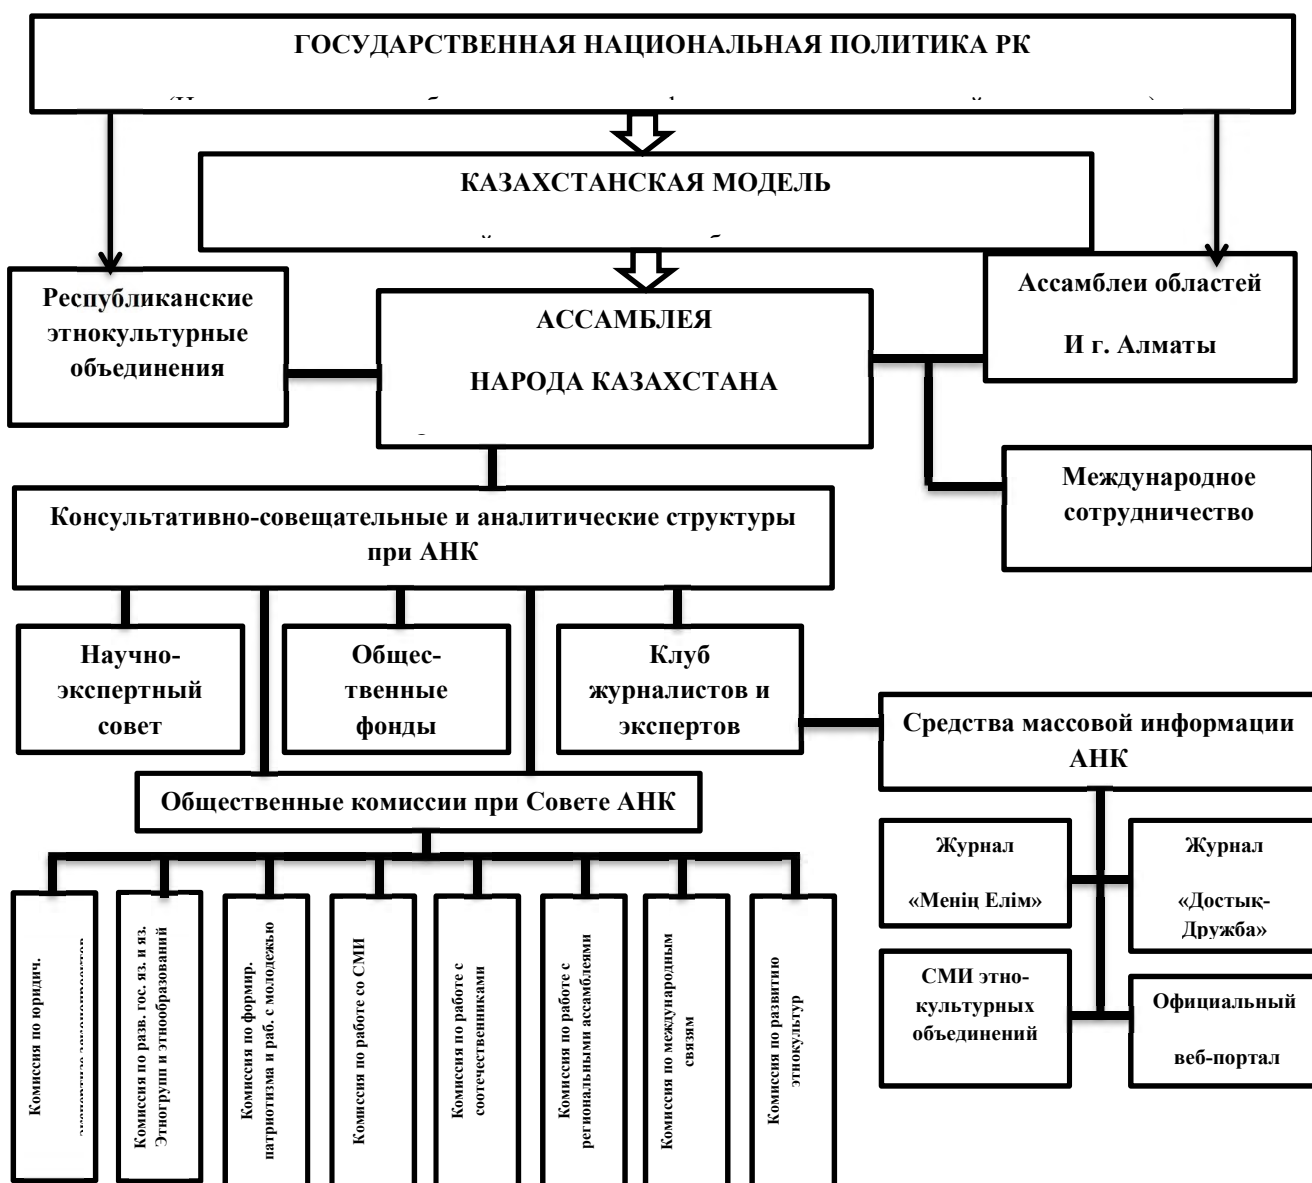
ГОСУДАРСТВЕННАЯ НАЦИОНАЛЬНАЯ ПОЛИТИКА РК

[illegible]

КАЗАХСТАНСКАЯ МОДЕЛЬ

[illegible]

Республиканские этнокультурные объединения

АССАМБЛЕЯ НАРОДА КАЗАХСТАНА

Ассамблеи областей И г. Алматы

Международное сотрудничество

Консультативно-совещательные и аналитические структуры при АНК

Научно-экспертный совет

Общественные фонды

Клуб журналистов и экспертов

Средства массовой информации АНК

Общественные комиссии при Совете АНК

Журнал «Менің Елім»

Журнал «Достық-Дружба»

СМИ этно-культурных объединений

Официальный веб-портал

Комиссия по юридич. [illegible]

Комиссия по разв. гос. яз. и яз. Этногрупп и этнообразований

Комиссия по формир. патриотизма и раб. с молодежью

Комиссия по работе со СМИ

Комиссия по работе с соотечественниками

Комиссия по работе с региональными ассамблеями

Комиссия по международным связям

Комиссия по развитию этнокультур